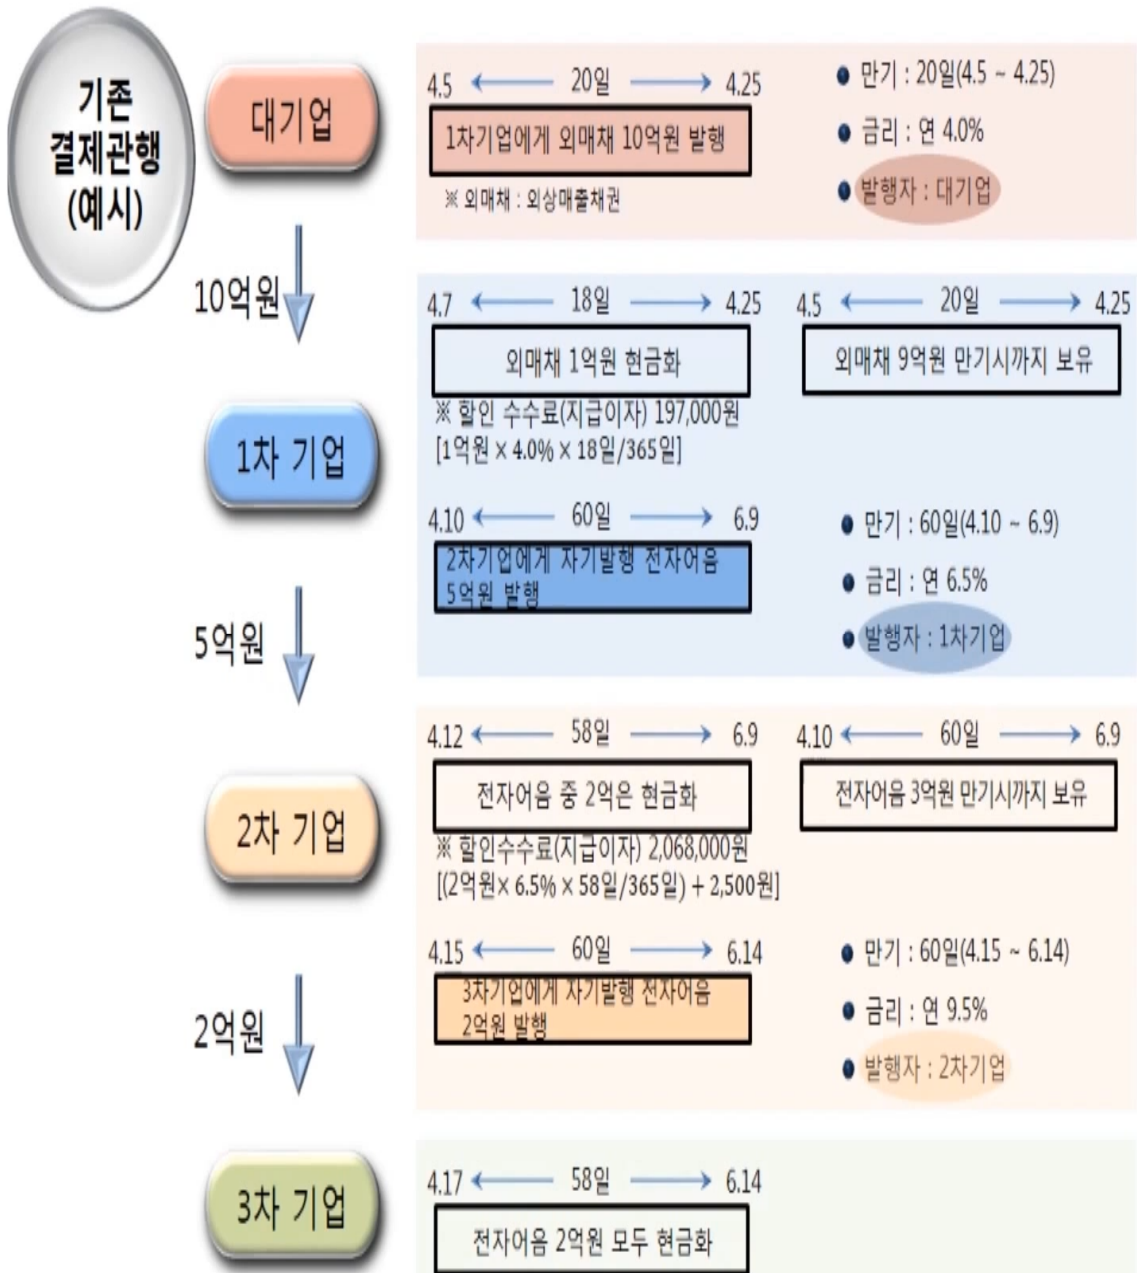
기존 결제관행 (예시)

대기업

4.5 ← 20일 → 4.25

1차기업에게 외매채 10억원 발행

※ 외매채 : 외상매출채권

● 만기 : 20일(4.5 ~ 4.25)

● 금리 : 연 4.0%

● 발행자 : 대기업

10억원

1차 기업

4.7 ← 18일 → 4.25

외매채 1억원 현금화

※ 할인 수수료(지급이자) 197,000원 [1억원 × 4.0% × 18일/365일]

4.5 ← 20일 → 4.25

외매채 9억원 만기시까지 보유

4.10 ← 60일 → 6.9

2차기업에게 자기발행 전자어음 5억원 발행

● 만기 : 60일(4.10 ~ 6.9)

● 금리 : 연 6.5%

● 발행자 : 1차기업

5억원

2차 기업

4.12 ← 58일 → 6.9

전자어음 중 2억은 현금화

※ 할인수수료(지급이자) 2,068,000원 [(2억원× 6.5% × 58일/365일) + 2,500원]

4.10 ← 60일 → 6.9

전자어음 3억원 만기시까지 보유

4.15 ← 60일 → 6.14

3차기업에게 자기발행 전자어음 2억원 발행

● 만기 : 60일(4.15 ~ 6.14)

● 금리 : 연 9.5%

● 발행자 : 2차기업

2억원

3차 기업

4.17 ← 58일 → 6.14

전자어음 2억원 모두 현금화